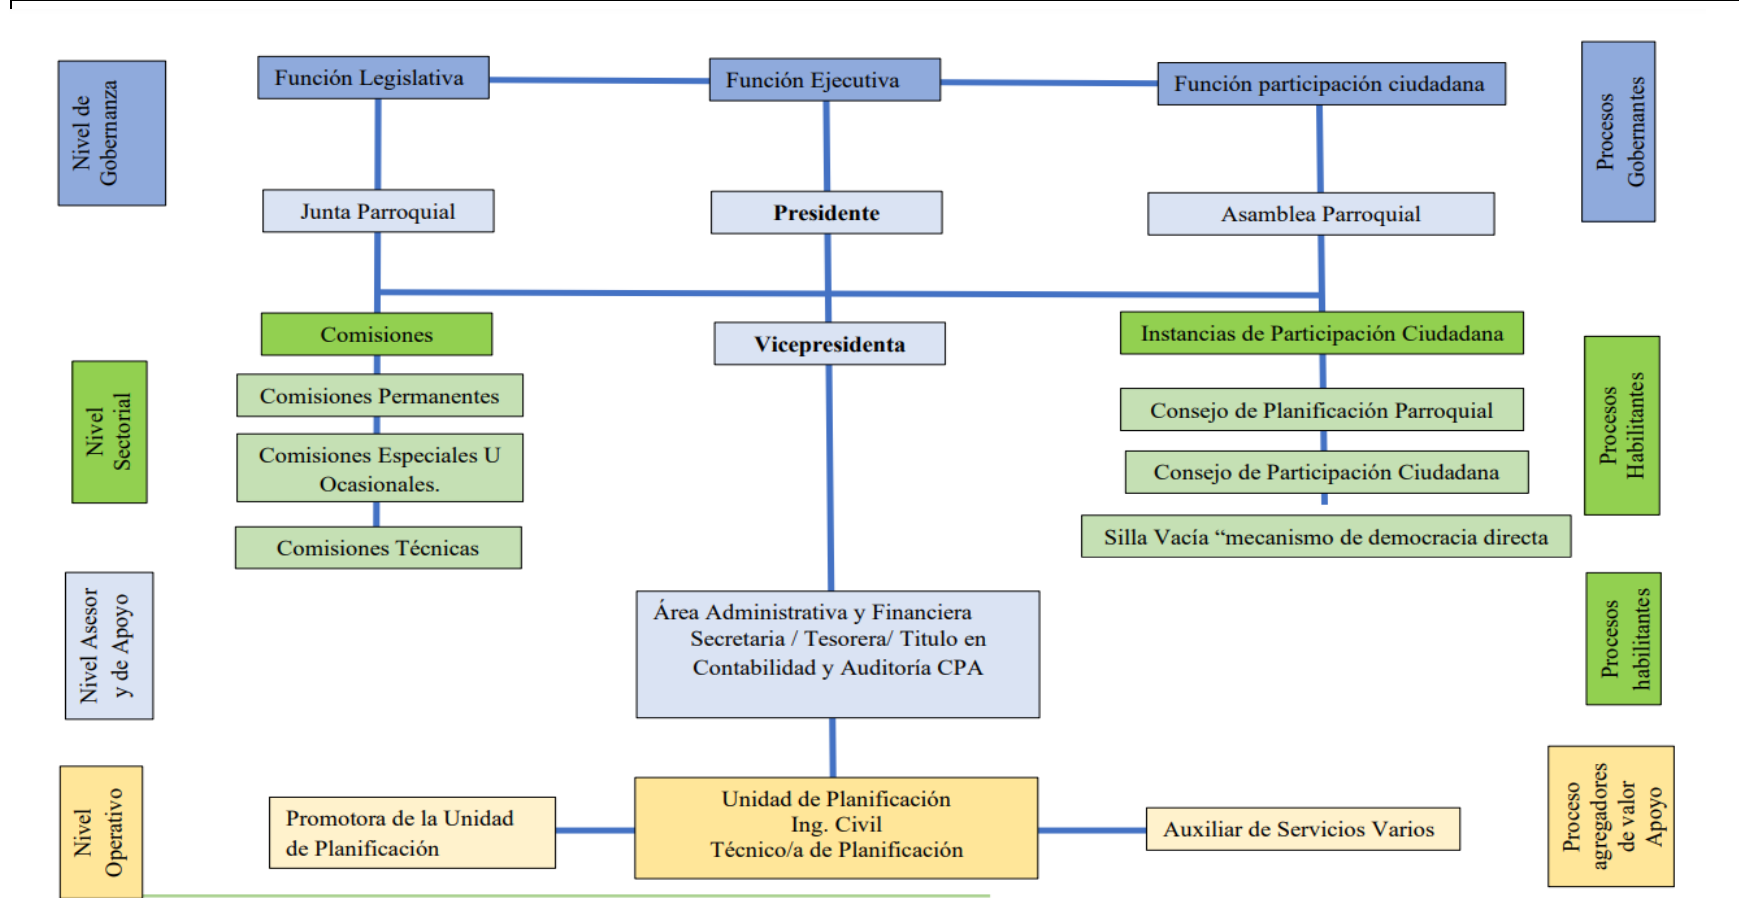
Nivel de Gobernanza

Función Legislativa

Función Ejecutiva

Función participación ciudadana

Procesos Gobernantes

Junta Parroquial

Presidente

Asamblea Parroquial

Comisiones

Vicepresidenta

Instancias de Participación Ciudadana

Nivel Sectorial

Comisiones Permanentes

Consejo de Planificación Parroquial

Procesos Habilitantes

Comisiones Especiales U Ocasionales.

Consejo de Participación Ciudadana

Comisiones Técnicas

Silla Vacía “mecanismo de democracia directa

Nivel Asesor y de Apoyo

Área Administrativa y Financiera Secretaria / Tesorera/ Titulo en Contabilidad y Auditoría CPA

Procesos habilitantes

Nivel Operativo

Promotora de la Unidad de Planificación

Unidad de Planificación Ing. Civil Técnico/a de Planificación

Auxiliar de Servicios Varios

Proceso agregadores de valor Apoyo